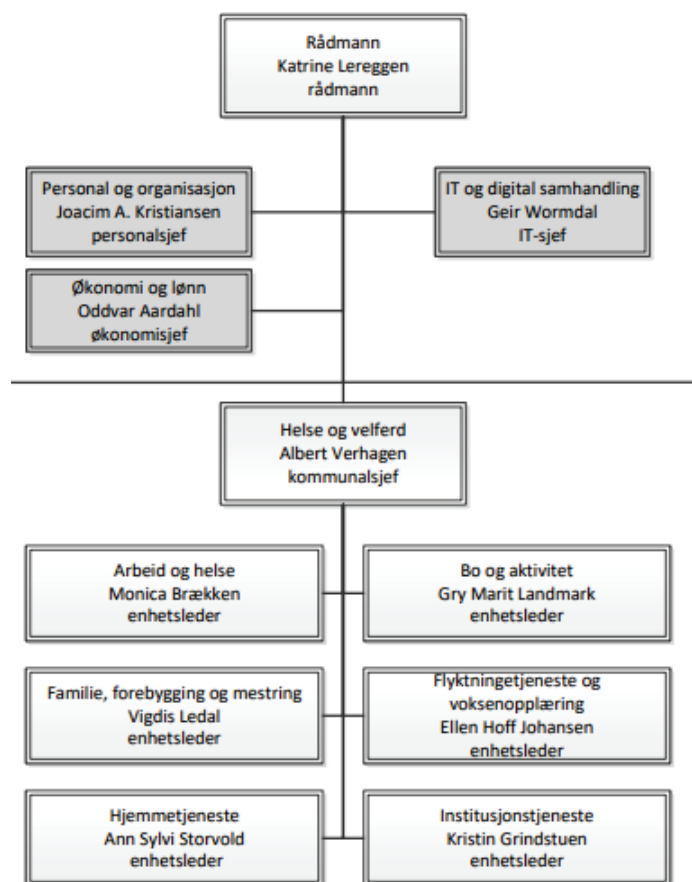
Rådmann
Katrine Lereggen
rådmann

Personal og organisasjon
Joacim A. Kristiansen
personalsjef

IT og digital samhandling
Geir Wormdal
IT-sjef

Økonomi og lønn
Oddvar Aardahl
økonomisjef

Helse og velferd
Albert Verhagen
kommunalsjef

Arbeid og helse
Monica Brækken
enhetsleder

Bo og aktivitet
Gry Marit Landmark
enhetsleder

Familie, forebygging og mestring
Vigdis Ledal
enhetsleder

Flyktningetjeneste og voksenopplæring
Ellen Hoff Johansen
enhetsleder

Hjemmetjeneste
Ann Sylvi Storvold
enhetsleder

Institusjonstjeneste
Kristin Grindstuen
enhetsleder